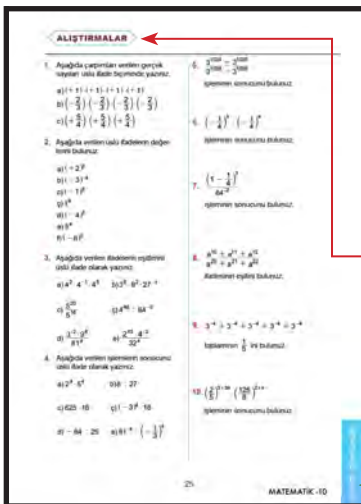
ALIŞTIRMALAR

1. Aşağıda çarpımları verilen gerçek sayıları üslü ifade biçiminde yazınız.

a) (-1) · (-1) · (-1) · (-1)

b) $\left(-\frac{2}{3}\right) \cdot \left(-\frac{2}{3}\right) \cdot \left(-\frac{2}{3}\right) \cdot \left(-\frac{2}{3}\right)$

c) $\left(+\frac{4}{5}\right) \cdot \left(+\frac{4}{5}\right) \cdot \left(+\frac{4}{5}\right)$

2. Aşağıda verilen üslü ifadelerin değerlerini bulunuz.

a) $(-2)^3$

b) $(-3)^{-4}$

c) $(-1)^5$

ç) $0^8$

d) $(-4)^2$

e) $5^0$

f) $(-6)^2$

3. Aşağıda verilen ifadelerin eşitlerini üslü ifade olarak yazınız.

a) $4^3 \cdot 4^{-1} \cdot 4^5$

b) $2^6 \cdot 8^2 \cdot 27^{-1}$

c) $\frac{5^{20}}{5^{18}}$

ç) $64^6 : 64^{-2}$

d) $\frac{3^{-2} \cdot 9^6}{81^2}$

e) $\frac{2^{45} \cdot 4^{-3}}{32^4}$

4. Aşağıda verilen işlemlerin sonucunu üslü ifade olarak yazınız.

a) $2^4 \cdot 5^4$

b) $8 \cdot 27$

c) $625 \cdot 16$

ç) $(-3)^4 \cdot 16$

d) $-84 : 25$

e) $81^{-4} \cdot \left(-\frac{1}{3}\right)^4$

5. $\frac{3^{1990} - 3^{1989}}{3^{1988} - 3^{1987}}$

işleminin sonucunu bulunuz.

6. $\left(-\frac{1}{4}\right)^4 \cdot \left(-\frac{1}{4}\right)^2$

işleminin sonucunu bulunuz.

7. $\frac{\left(1 - \frac{1}{8}\right)^2}{64^{-2}}$

işleminin sonucunu bulunuz.

8. $\frac{a^{16} + a^{17} + a^{18}}{a^{20} + a^{21} + a^{22}}$

ifadesinin eşitini bulunuz.

9. $3^{-4} + 3^{-4} + 3^{-4} + 3^{-4} + 3^{-4}$

toplamının $\frac{1}{5}$ ini bulunuz.

10. $\left(\frac{2}{5}\right)^{x-3x} \cdot \left(\frac{125}{8}\right)^{2-x}$

işleminin sonucunu bulunuz.

25

MATEMATİK -10